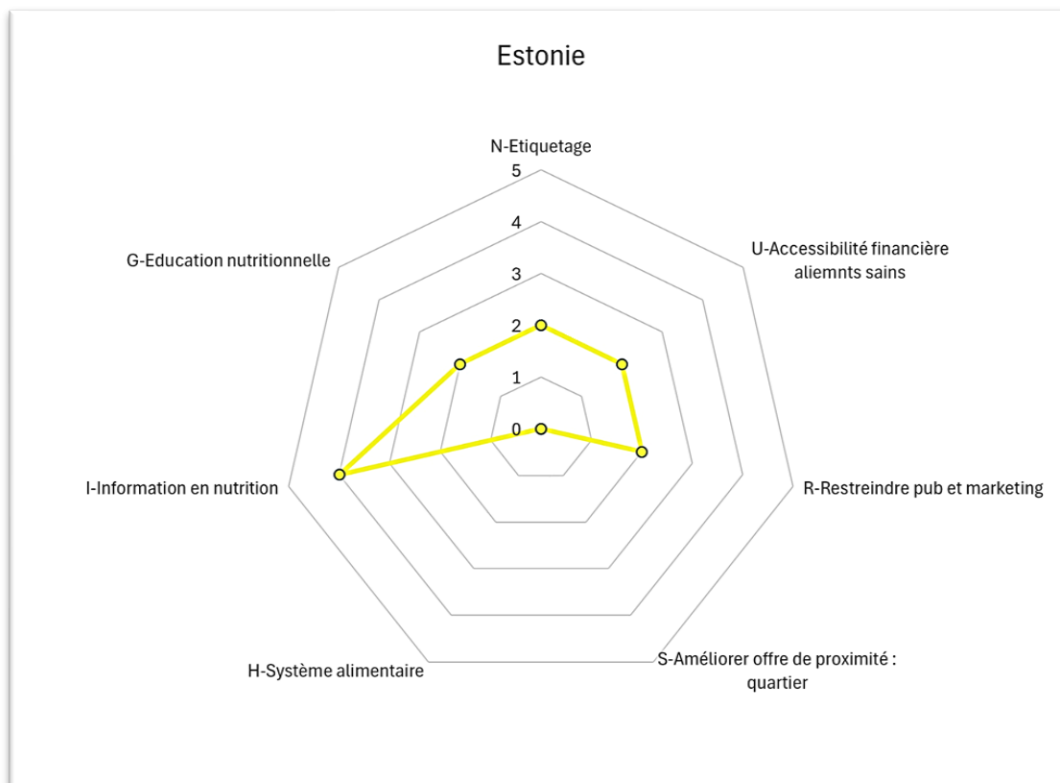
Estonie

N-Etiquetage

5

4

3

2

1

0

U-Accessibilité financière aliemnts sains

R-Restreindre pub et marketing

S-Améliorer offre de proximité : quartier

H-Système alimentaire

I-Information en nutrition

G-Education nutritionnelle